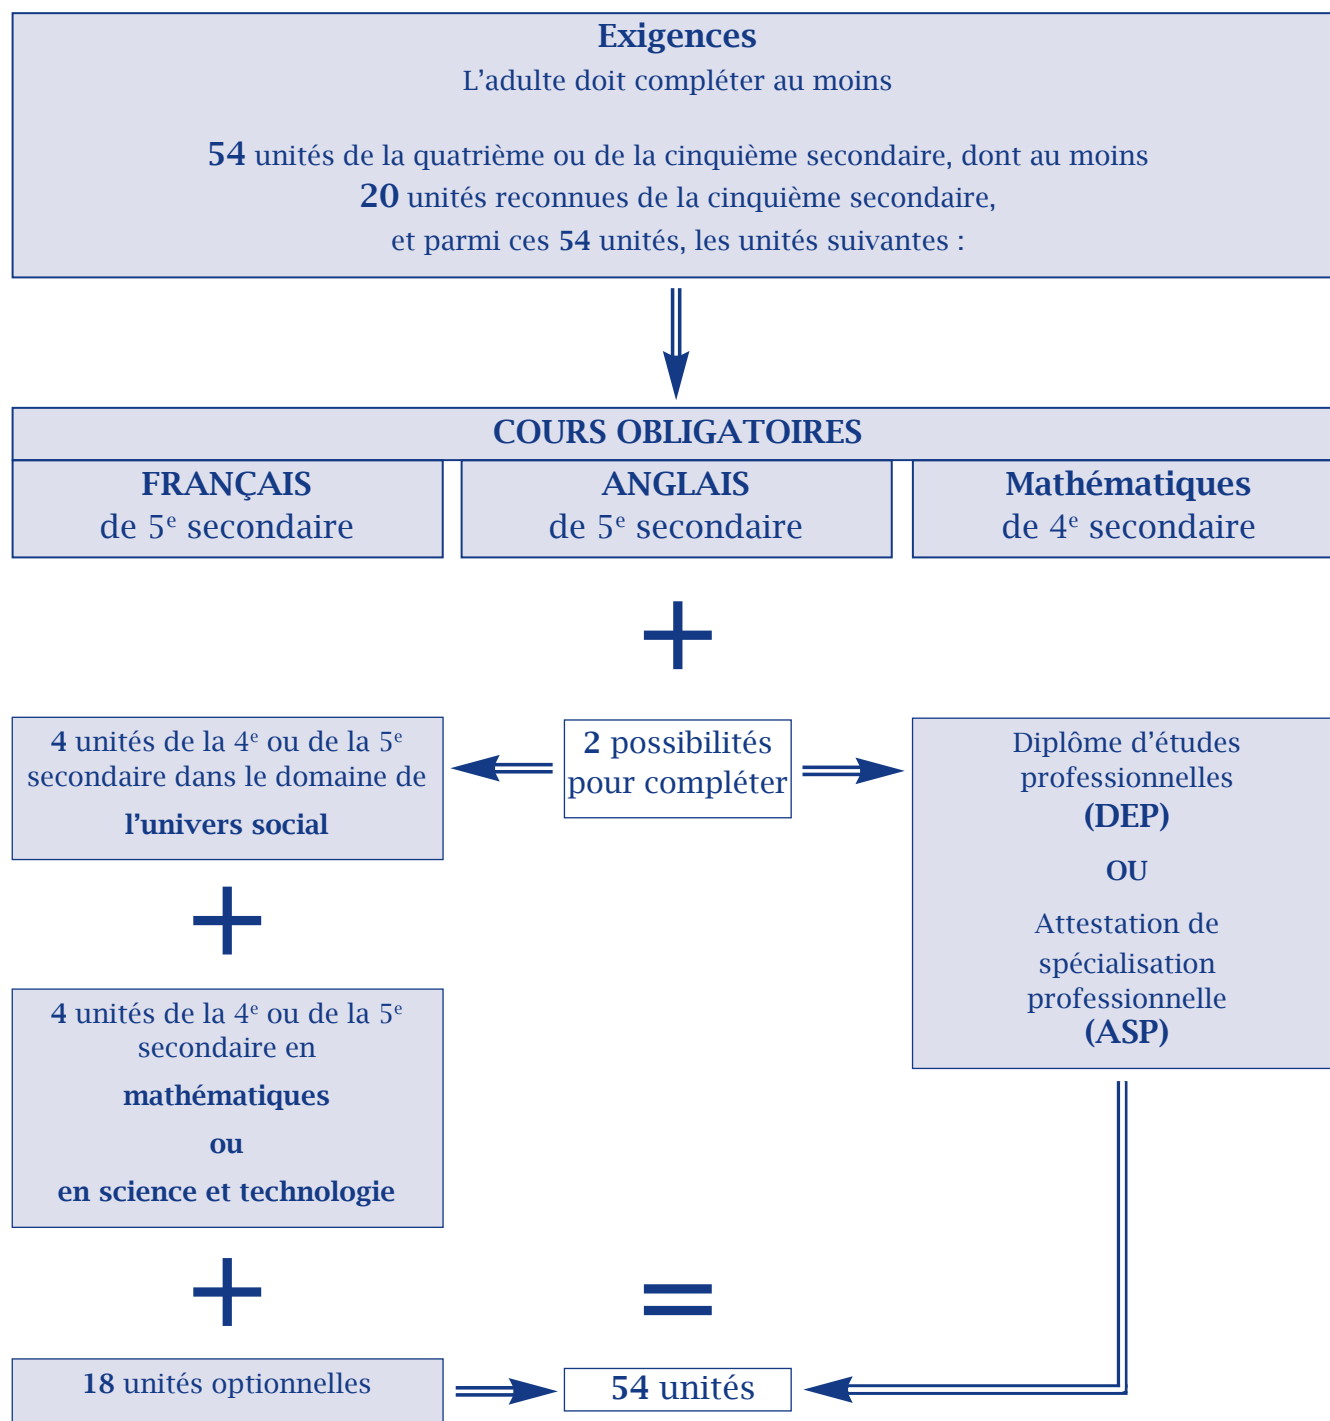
**Exigences**
L'adulte doit compléter au moins

**54** unités de la quatrième ou de la cinquième secondaire, dont au moins **20** unités reconnues de la cinquième secondaire, et parmi ces **54** unités, les unités suivantes :

**COURS OBLIGATOIRES**

| **FRANÇAIS** de $5^e$ secondaire | **ANGLAIS** de $5^e$ secondaire | **Mathématiques** de $4^e$ secondaire |
|---|---|---|

+

**4** unités de la $4^e$ ou de la $5^e$ secondaire dans le domaine de **l'univers social**

**2** possibilités pour compléter

Diplôme d'études professionnelles **(DEP)**

**OU**

Attestation de spécialisation professionnelle **(ASP)**

+

**4** unités de la $4^e$ ou de la $5^e$ secondaire en **mathématiques** **ou** **en science et technologie**

+

=

**18** unités optionnelles

**54** unités